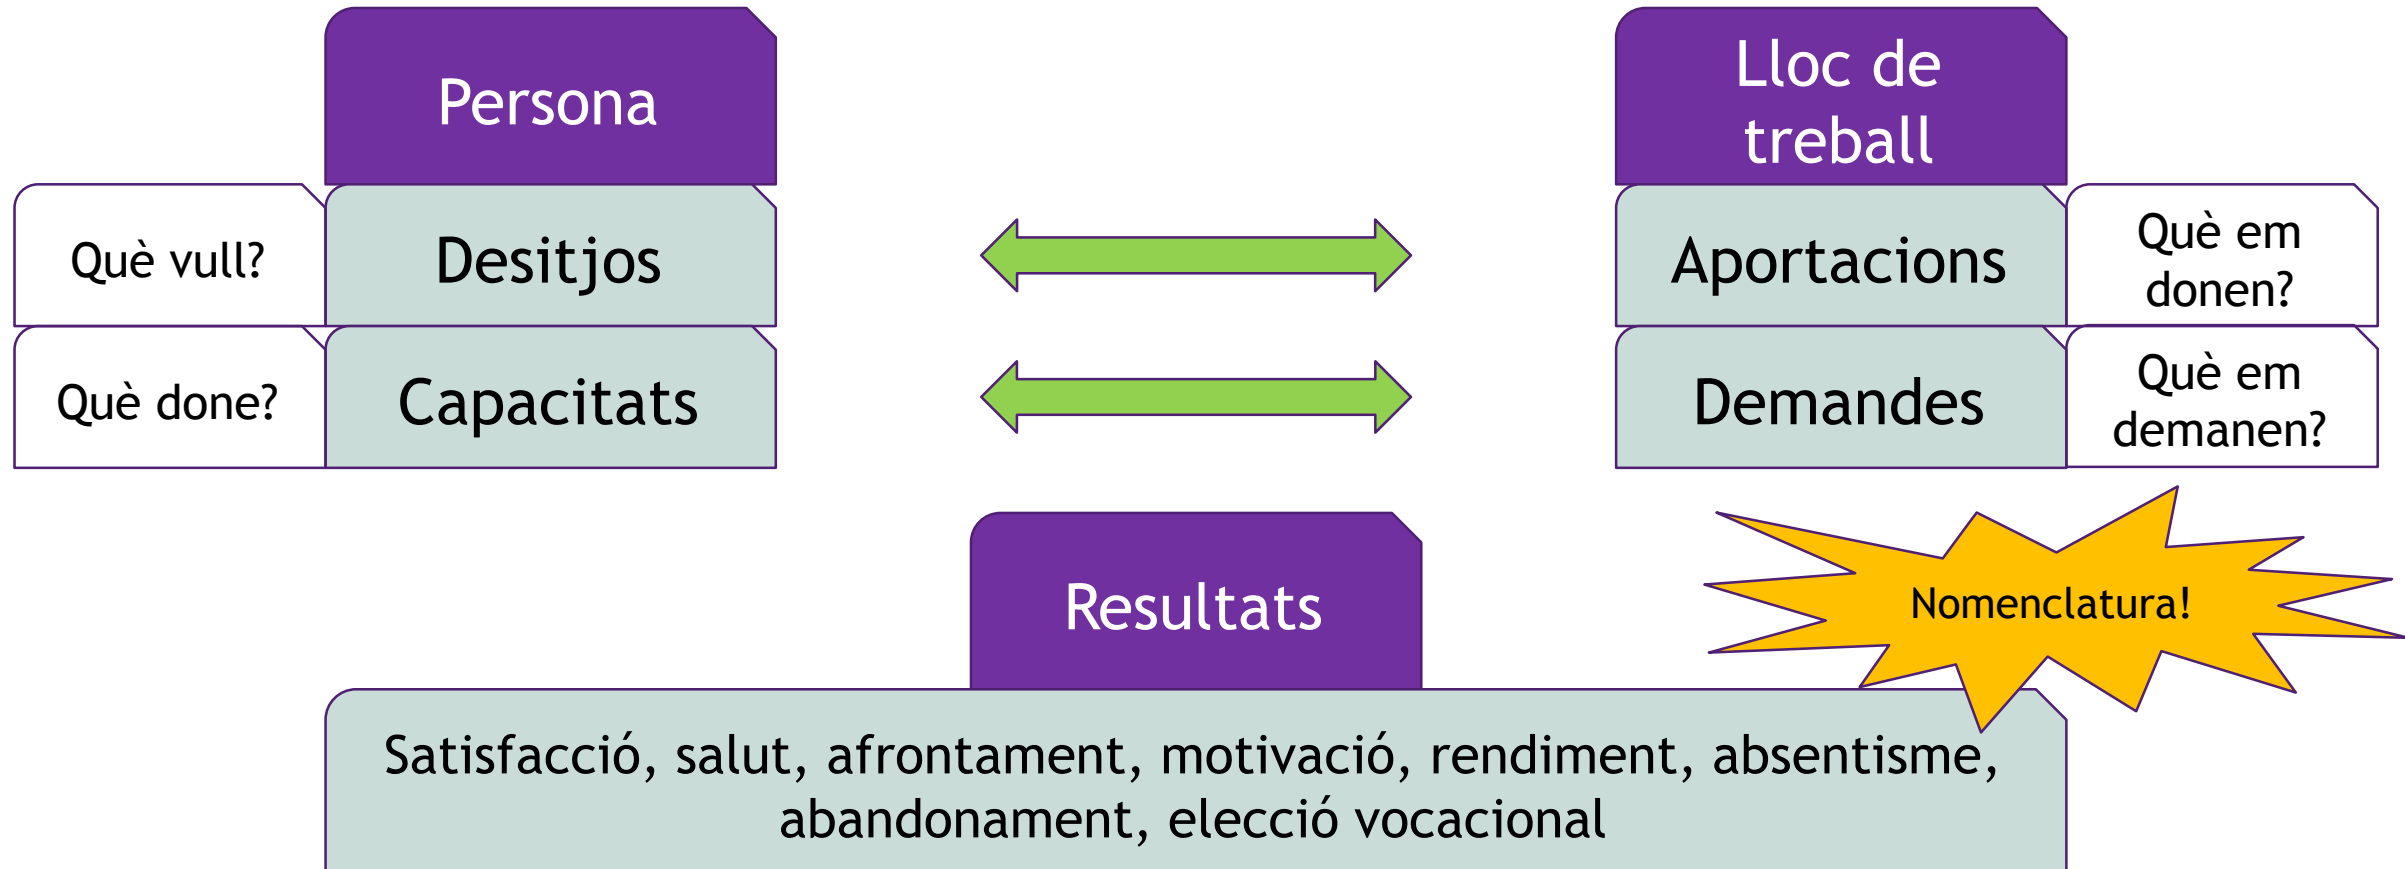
Persona

Què vull? Desitjos

Què done? Capacitats

Lloc de treball

Aportacions Què em donen?

Demandes Què em demanen?

Nomenclatura!

Resultats

Satisfacció, salut, afrontament, motivació, rendiment, absentisme, abandonament, elecció vocacional